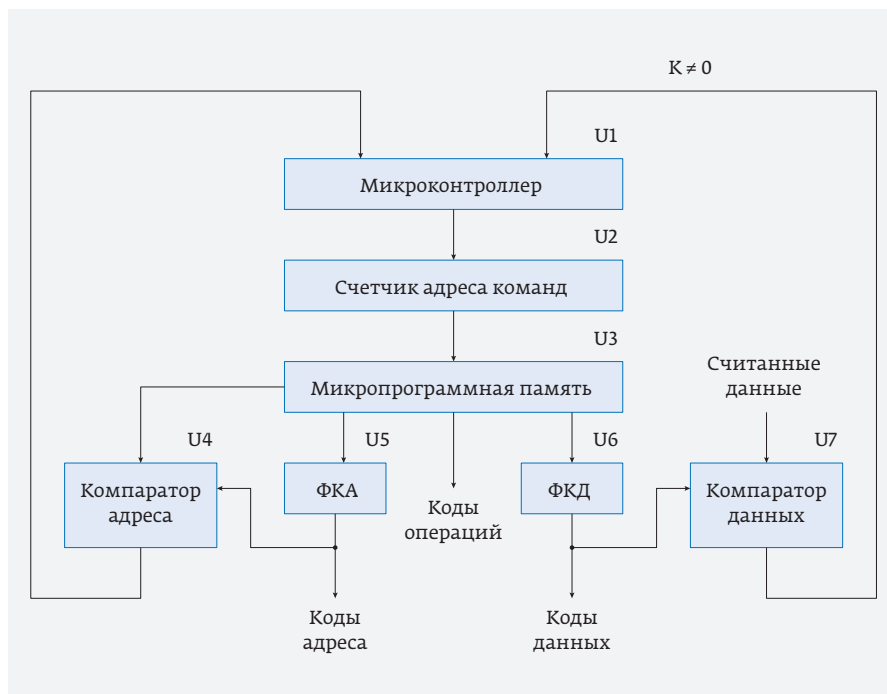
$K \neq 0$

U1

Микроконтроллер

U2

Счетчик адреса команд

U3

Микропрограммная память

Считанные данные

U4

U5

U6

U7

Компаратор адреса

ФКА

Коды операций

ФКД

Компаратор данных

Коды адреса

Коды данных